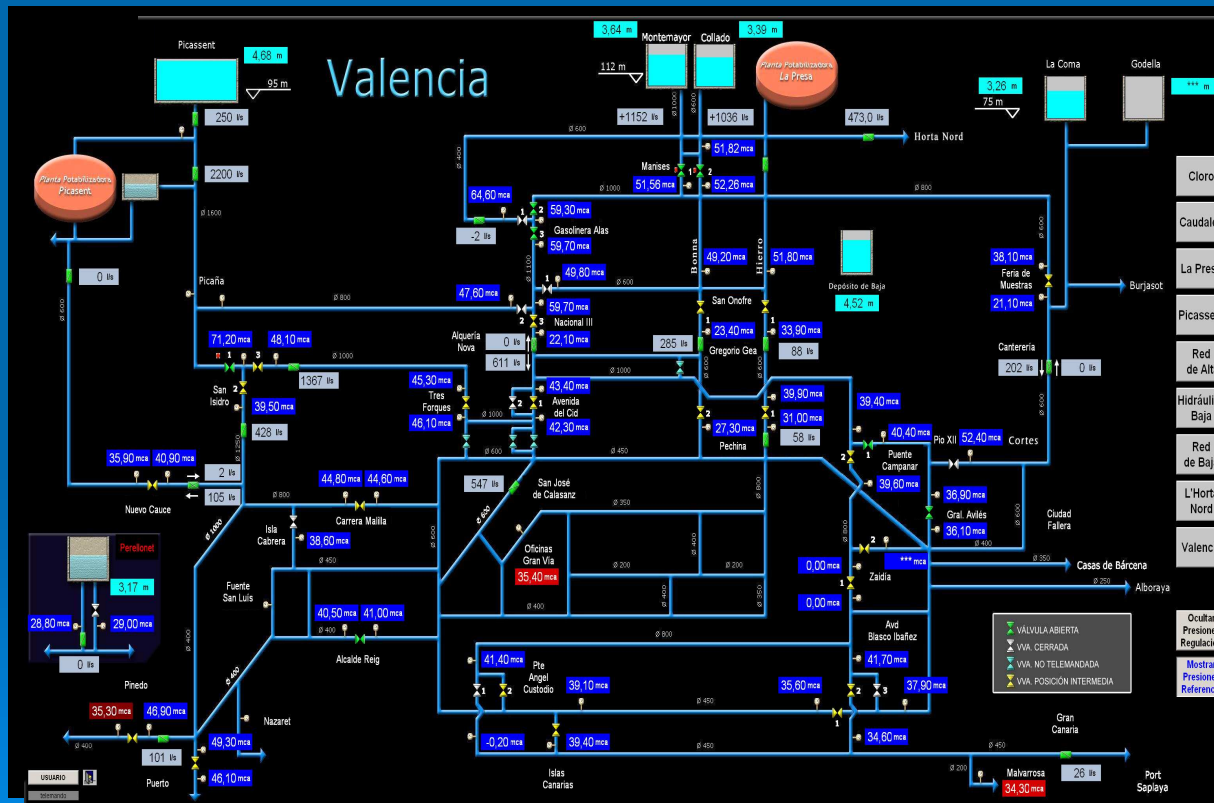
Valencia

Picassent
4,68 m
95 m
250 l/s
Planta Potabilizadora Picassent
2200 l/s
Ø 1600
0 l/s
Ø 600
Picaña
Ø 800

3,64 m
Montemayor
Collado
3,39 m
112 m
Planta Potabilizadora La Presa
+1152 l/s
+1036 l/s
Ø 1000
Ø 600
473,0 l/s
Horta Nord
Ø 600
Ø 400
51,82 mca
Manises
51,56 mca
52,26 mca
Ø 1000
Ø 800
64,60 mca
59,30 mca
Gasolinera Alas
59,70 mca
-2 l/s
Bonna
Hierro
49,20 mca
51,80 mca
49,80 mca
Ø 600
Ø 1100
47,60 mca
59,70 mca
Nacional III
San Onofre
Depósito de Baja
4,52 m
23,40 mca
33,90 mca
Gregorio Gea
88 l/s
22,10 mca
0 l/s
611 l/s
285 l/s
Alquería Nova
71,20 mca
48,10 mca
Ø 1000
1367 l/s
San Isidro
39,50 mca
428 l/s
45,30 mca
Tres Forques
46,10 mca
43,40 mca
Avenida del Cid
42,30 mca
Ø 1000
Ø 600
Ø 1000
39,90 mca
31,00 mca
58 l/s
27,30 mca
Pechina
Ø 450
39,40 mca
40,40 mca
52,40 mca
Pio XII
Cortes
Puente Campanar
39,60 mca
36,90 mca
Gral. Avilés
36,10 mca
Ø 400
Ciudad Fallera
35,90 mca
40,90 mca
2 l/s
105 l/s
Nuevo Cauce
Ø 800
44,80 mca
44,60 mca
Carrera Malilla
547 l/s
San José de Calasanz
Ø 350
Ø 600
Isla Cabrera
38,60 mca
Ø 450
Ø 1000
Oficinas Gran Vía
35,40 mca
Ø 200
Ø 200
Ø 400
Ø 350
Ø 800
***mca
Casas de Bárcena
Ø 350
0,00 mca
Zaidía
0,00 mca
Alboraya
Ø 250
Perellonet
3,17 m
28,80 mca
29,00 mca
0 l/s
Fuente San Luis
40,50 mca
41,00 mca
Ø 400
Alcalde Reig
Ø 400
Ø 800
Avd Blasco Ibañez
41,70 mca
37,90 mca
41,40 mca
Pte Angel Custodio
39,10 mca
35,60 mca
Ø 450
Pinedo
35,30 mca
46,90 mca
Ø 400
101 l/s
49,30 mca
Nazaret
46,10 mca
Puerto
-0,20 mca
39,40 mca
Ø 450
Islas Canarias
34,60 mca
Gran Canaria
Ø 450
Ø 200
Malvarrosa
34,30 mca
26 l/s
Port Saplaya

3,26 m
75 m
La Coma
Godella
*** m
38,10 mca
Feria de Muestras
21,10 mca
Burjasot
Cantereria
202 l/s
0 l/s
Ø 600
Ø 600

VÁLVULA ABIERTA
VVA. CERRADA
VVA. NO TELEMANDADA
VVA. POSICIÓN INTERMEDIA

Cloro
Caudale
La Pres
Picasse
Red de Alt
Hidráuli Baja
Red de Baj
L'Horta Nord
Valenc
Ocultar Presione Regulació
Mostrar Presione Referenc

USUARIO
telemando